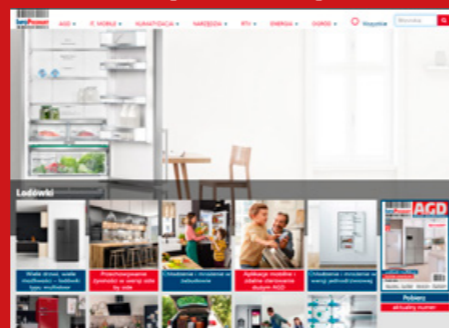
besPower AGD ▾ IT, MOBILE ▾ KLIMATYZACJA ▾ NARZĘDZIA ▾ RTV ▾ ENERGIA ▾ OGRÓD ▾ Wszystkie Wyszukaj

Lodówki

Wielki drzwi, wiele możliwości – lodówki bez mrożalnika

Przechowywanie żywności w wersji side by side

Chłodzenie i mrożenie w zabudowie

Aplikacje mobilne – zdalne sterowanie dużym AGD

Chłodzenie i mrożenie w wersji jednodrzwiowej

besPower AGD

Pobierz aktualny numer